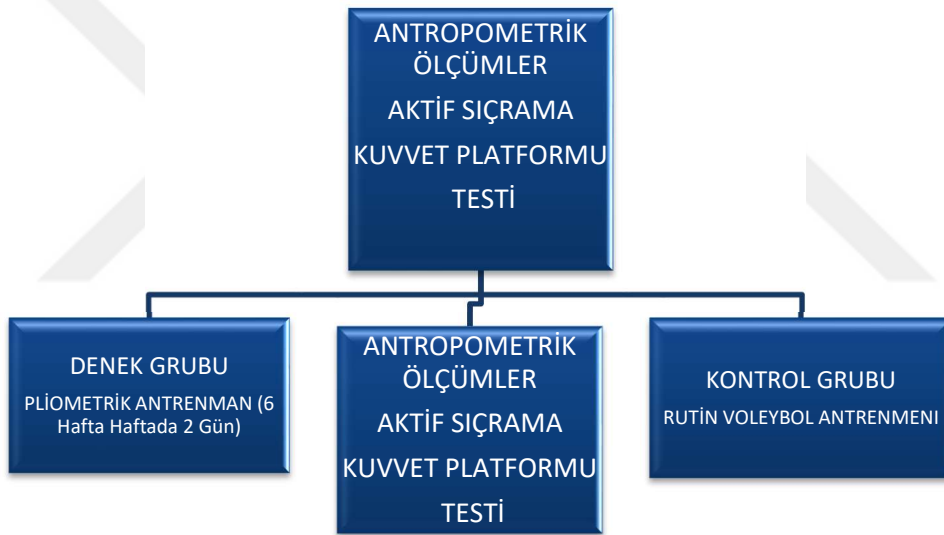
ANTROPOMETRİK ÖLÇÜMLER

AKTİF SIÇRAMA

KUVVET PLATFORMU

TESTİ

DENEK GRUBU

PLİOMETRİK ANTRENMAN (6 Hafta Haftada 2 Gün)

ANTROPOMETRİK ÖLÇÜMLER

AKTİF SIÇRAMA

KUVVET PLATFORMU

TESTİ

KONTROL GRUBU

RUTİN VOLEYBOL ANTRENMENI